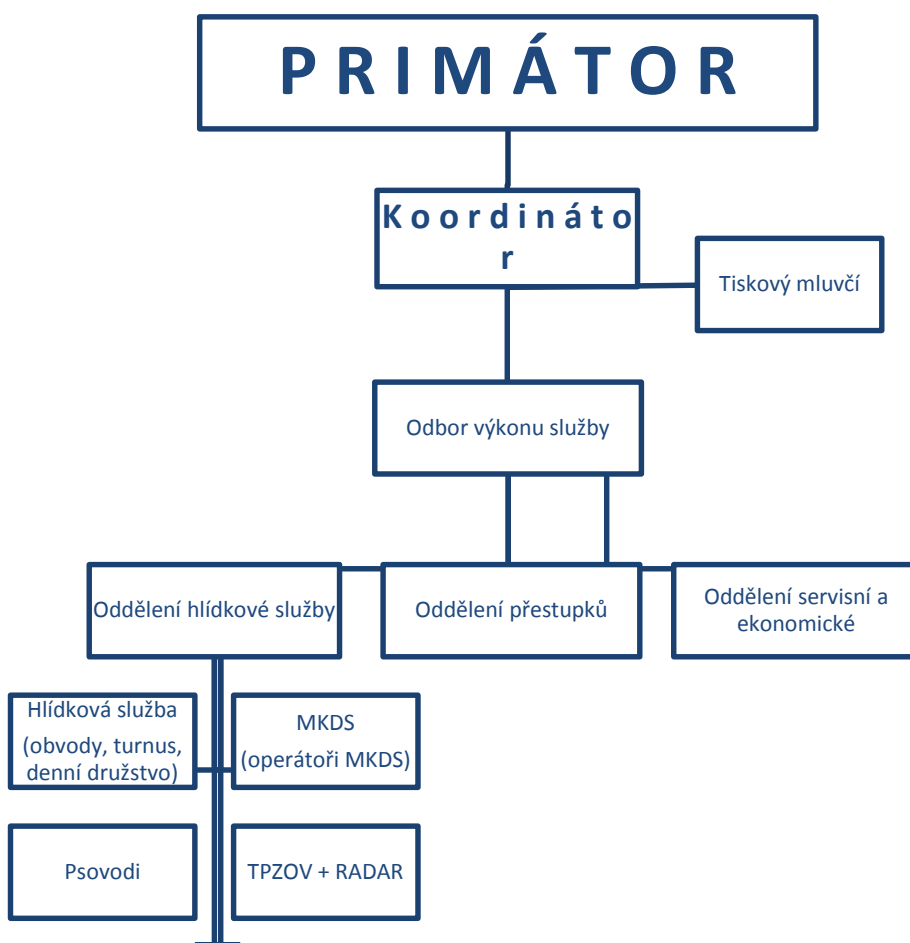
P R I M Á T O R

K o o r d i n á t o r

Tiskový mluvčí

Odbor výkonu služby

Oddělení hlídkové služby

Oddělení přestupků

Oddělení servisní a ekonomické

Hlídková služba (obvody, turnus, denní družstvo)

MKDS (operátoři MKDS)

Psovodi

TPZOV + RADAR